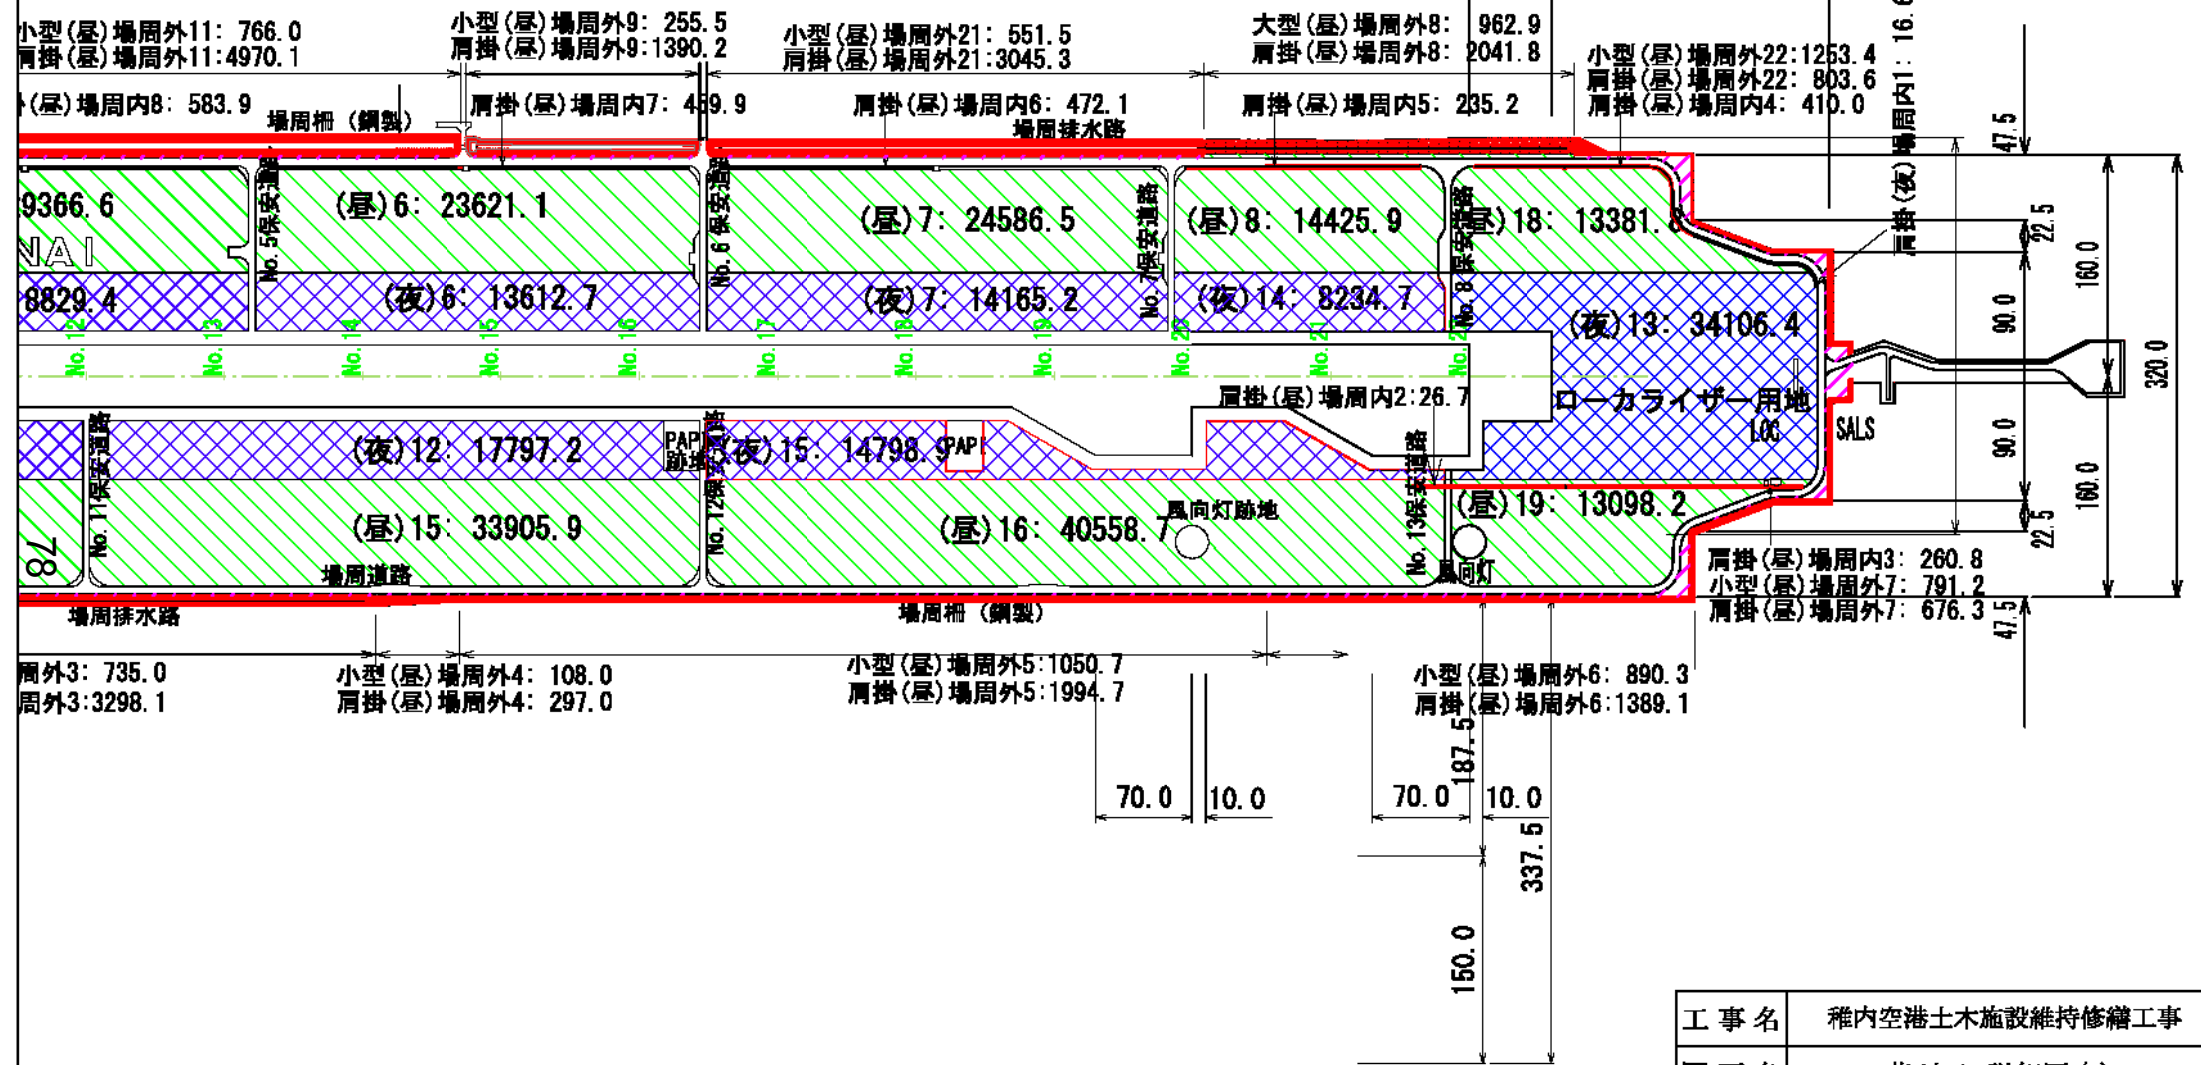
小型(昼)場周外11: 766.0
肩掛(昼)場周外11:4970.1

小型(昼)場周外9: 255.5
肩掛(昼)場周外9:1390.2

小型(昼)場周外21: 551.5
肩掛(昼)場周外21:3045.3

大型(昼)場周外8: 962.9
肩掛(昼)場周外8: 2041.8

小型(昼)場周外22:1263.4
肩掛(昼)場周外22: 803.6
肩掛(昼)場周内4: 410.0

肩掛(夜)場周内1: 16.6

(昼)場周内8: 583.9
場周柵 (鋼製)
肩掛(昼)場周内7: 469.9
肩掛(昼)場周内6: 472.1
場周排水路
肩掛(昼)場周内5: 235.2

47.5

9366.6
NAI
No.5保安道路
(昼)6: 23621.1
No.6保安道路
(昼)7: 24586.5
No.7保安道路
(昼)8: 14425.9
No.8保安道路
(昼)18: 13381.8
肩掛(夜)
22.5
160.0

8829.4
(夜)6: 13612.7
(夜)7: 14165.2
(夜)14: 8234.7
(夜)13: 34106.4
90.0

No.12
No.13
No.14
No.15
No.16
No.17
No.18
No.19
No.20
No.21
No.22

肩掛(昼)場周内2:26.7
ローカライザー用地
LOC
SALS
320.0

No.11保安道路
(夜)12: 17797.2
PAPI跡地
(夜)15: 14798.9
PAPI
No.12保安道路
No.13保安道路
90.0

(昼)19: 13098.2
(昼)15: 33905.9
(昼)16: 40558.7
風向灯跡地
風向灯
78
場周道路
22.5
160.0

肩掛(昼)場周内3: 260.8
小型(昼)場周外7: 791.2
肩掛(昼)場周外7: 676.3
47.5

場周排水路
場周柵 (鋼製)

周外3: 735.0
周外3:3298.1

小型(昼)場周外4: 108.0
肩掛(昼)場周外4: 297.0

小型(昼)場周外5:1050.7
肩掛(昼)場周外5:1994.7

小型(昼)場周外6: 890.3
肩掛(昼)場周外6:1389.1

187.5
70.0
10.0
70.0
10.0
337.5
150.0

| 工事名 | 稚内空港土木施設維持修繕工事 |
|---|---|